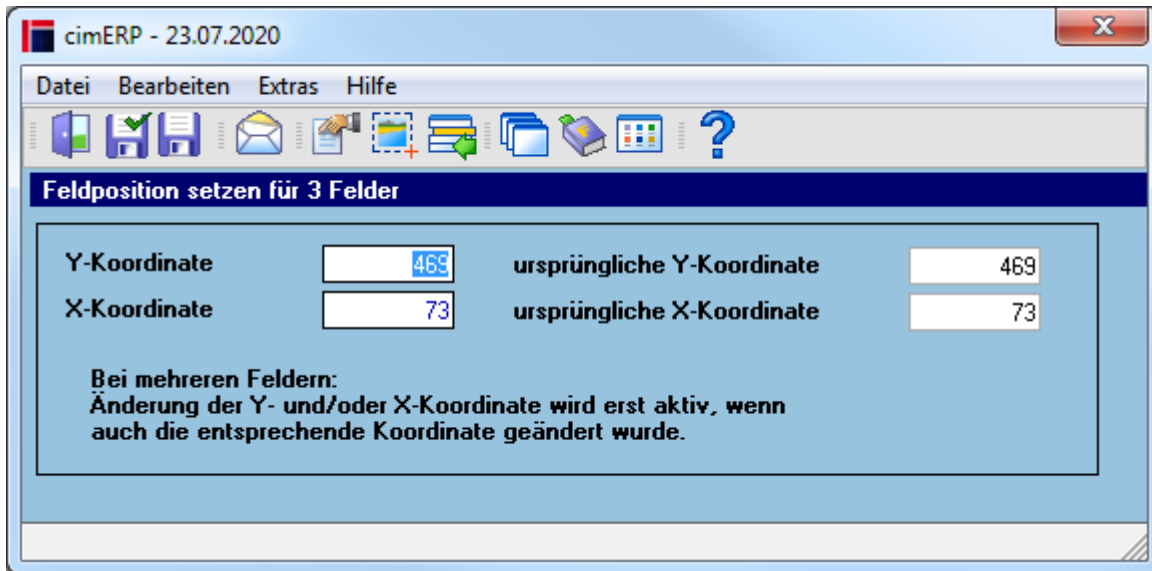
cimERP - 23.07.2020

Datei Bearbeiten Extras Hilfe

Feldposition setzen für 3 Felder

Y-Koordinate 469 ursprüngliche Y-Koordinate 469

X-Koordinate 73 ursprüngliche X-Koordinate 73

Bei mehreren Feldern:
Änderung der Y- und/oder X-Koordinate wird erst aktiv, wenn auch die entsprechende Koordinate geändert wurde.